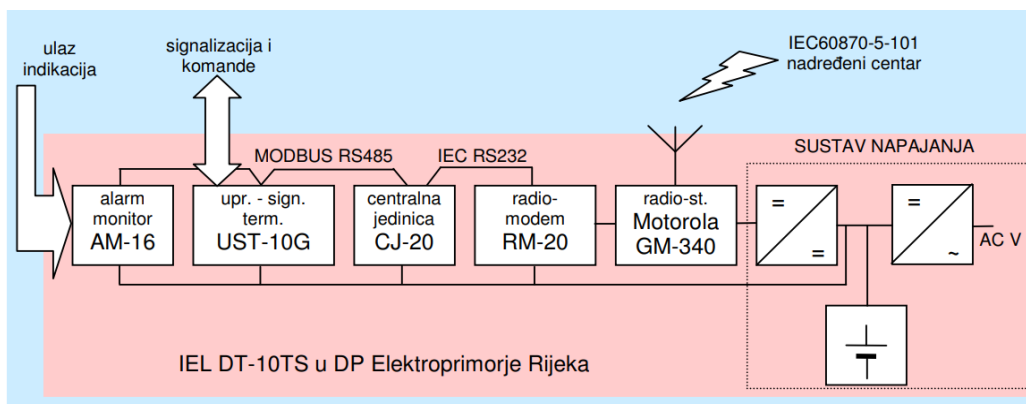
ulaz indikacija

signalizacija i komande

IEC60870-5-101 nadređeni centar

MODBUS RS485

IEC RS232

SUSTAV NAPAJANJA

alarm monitor AM-16

upr. - sign. term. UST-10G

centralna jedinica CJ-20

radio-modem RM-20

radio-st. Motorola GM-340

=

=

=

~

AC V

IEL DT-10TS u DP Elektroprimorje Rijeka